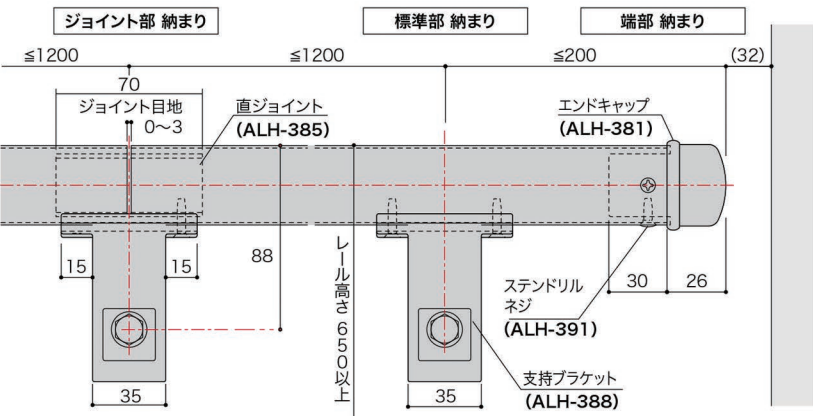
ジョイント部 納まり

標準部 納まり

端部 納まり

≦1200

≦1200

≦200

(32)

70

ジョイント目地 0～3

直ジョイント (ALH-385)

エンドキャップ (ALH-381)

15

15

88

レール高さ650以上

ステンドリルネジ (ALH-391)

30

26

35

35

支持ブラケット (ALH-388)